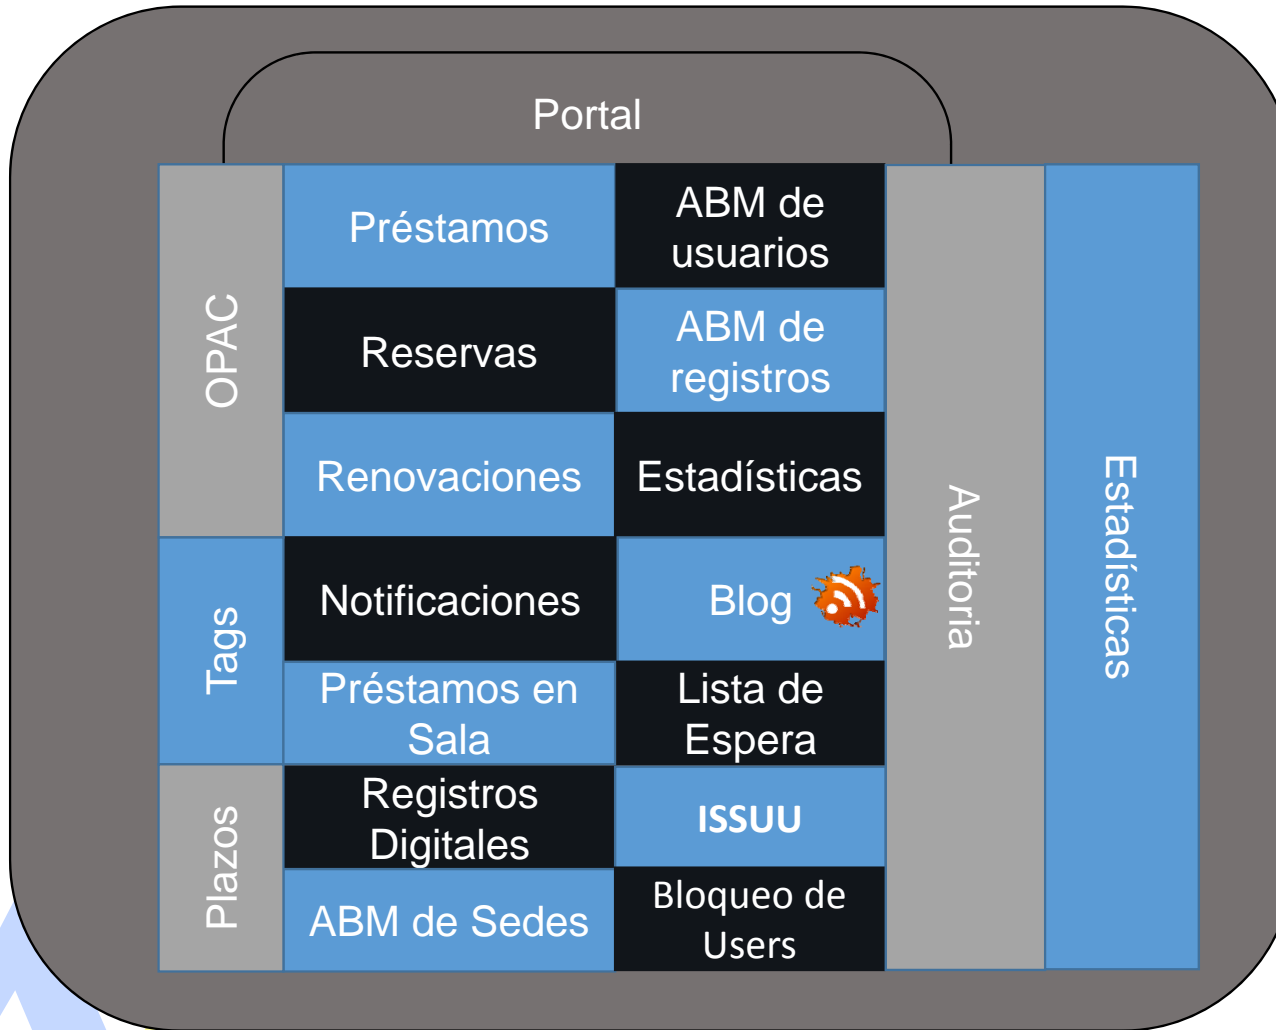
Portal

OPAC

Tags

Plazos

Préstamos

ABM de usuarios

Reservas

ABM de registros

Renovaciones

Estadísticas

Notificaciones

Blog

Préstamos en Sala

Lista de Espera

Registros Digitales

ISSUU

ABM de Sedes

Bloqueo de Users

Auditoria

Estadísticas